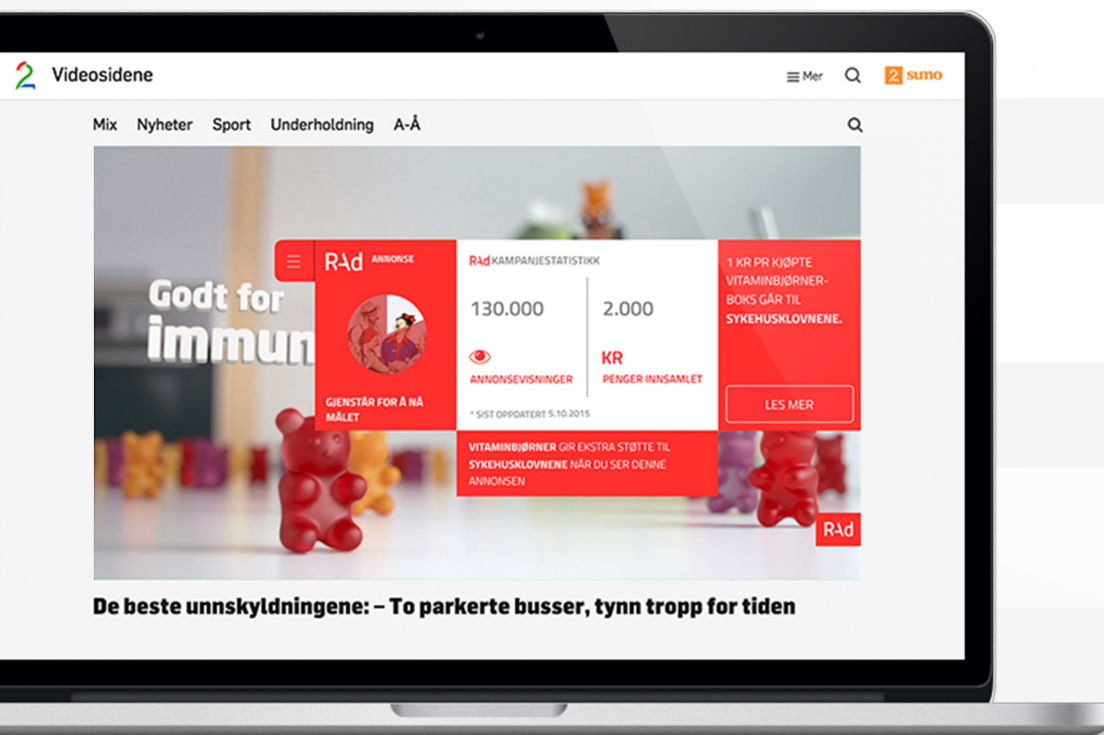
2 Videosidene

Mer

2 sumo

Mix Nyheter Sport Underholdning A-Å

Godt for immun

RAd ANNONSE

GJENSTÅR FOR Å NÅ MÅLET

RAd KAMPANJESTATISTIKK

130.000

ANNONSEVISNINGER

2.000

KR

PENGER INNSAMLET

* SIST OPPDATERT 5.10.2015

1 KR PR KJØPTE VITAMINBJØRNER-BOKS GÅR TIL SYKEHUSKLOVNENE.

LES MER

VITAMINBJØRNER GIR EKSTRA STØTTE TIL SYKEHUSKLOVNENE NÅR DU SER DENNE ANNONSEN

RAd

De beste unnskyldningene: – To parkerte busser, tynn tropp for tiden